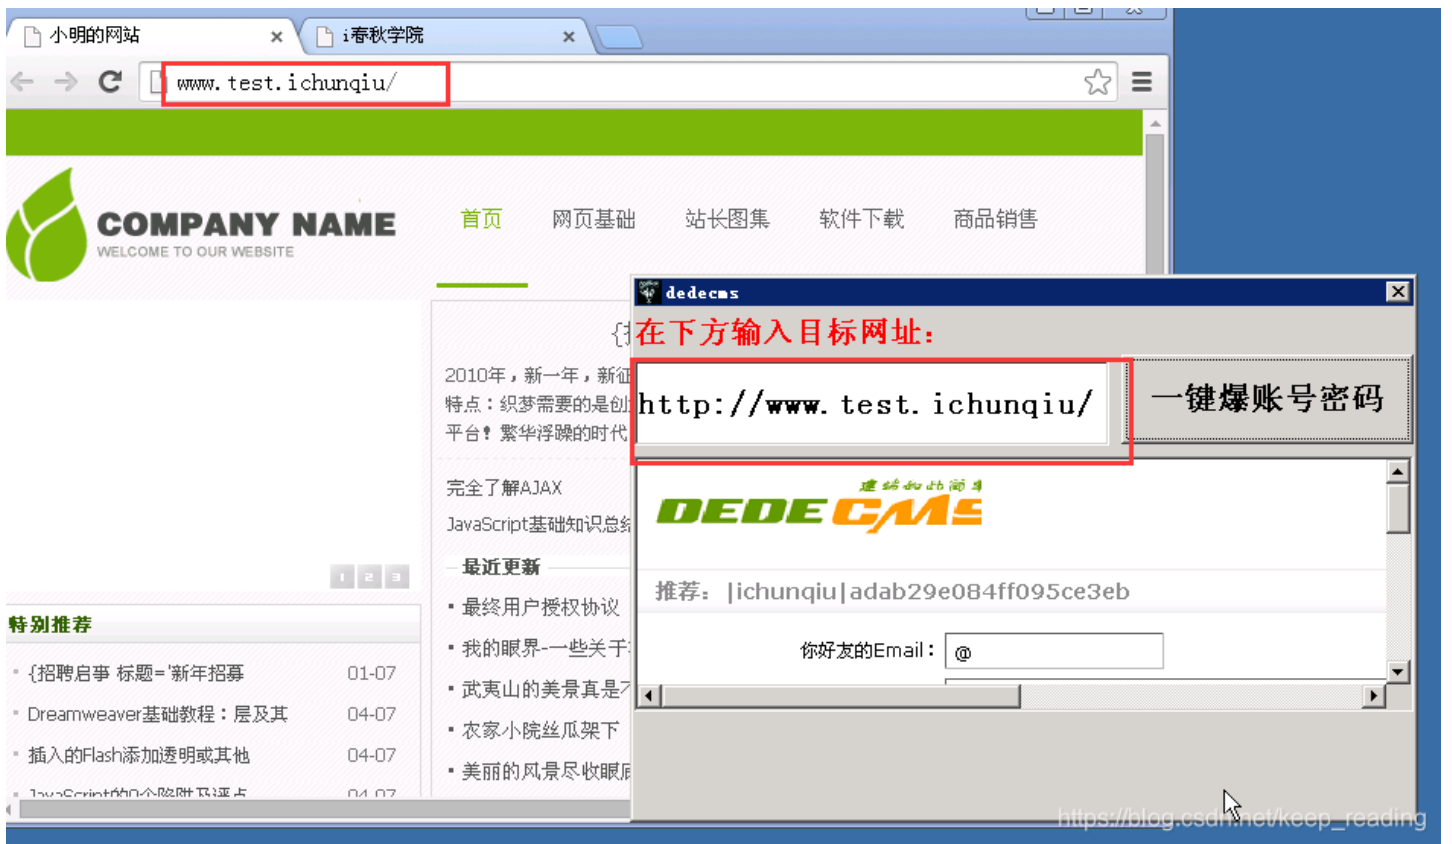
小明的网站 ×
i春秋学院 ×

www.test.ichunqiu/

COMPANY NAME
WELCOME TO OUR WEBSITE

首页 网页基础 站长图集 软件下载 商品销售

{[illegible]
2010年，新一年，新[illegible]
特点：织梦需要的是创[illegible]
平台！繁华浮躁的时代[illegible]

完全了解AJAX
JavaScript基础知识总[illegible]

1 2 3

最近更新
· 最终用户授权协议
· 我的眼界-一些关于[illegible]
· 武夷山的美景真是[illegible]
· 农家小院丝瓜架下
· 美丽的风景尽收眼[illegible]

特别推荐
· {招聘启事 标题='新年招募 01-07
· Dreamweaver基础教程：层及其 04-07
· 插入的Flash添加透明或其他 04-07
· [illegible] 04-07

dedecms ×
在下方输入目标网址：
http://www.test.ichunqiu/
一键爆账号密码

DEDECMS
建站如此简单

推荐：|ichunqiu|adab29e084ff095ce3eb

你好友的Email： @

https://blog.csdn.net/keep_reading